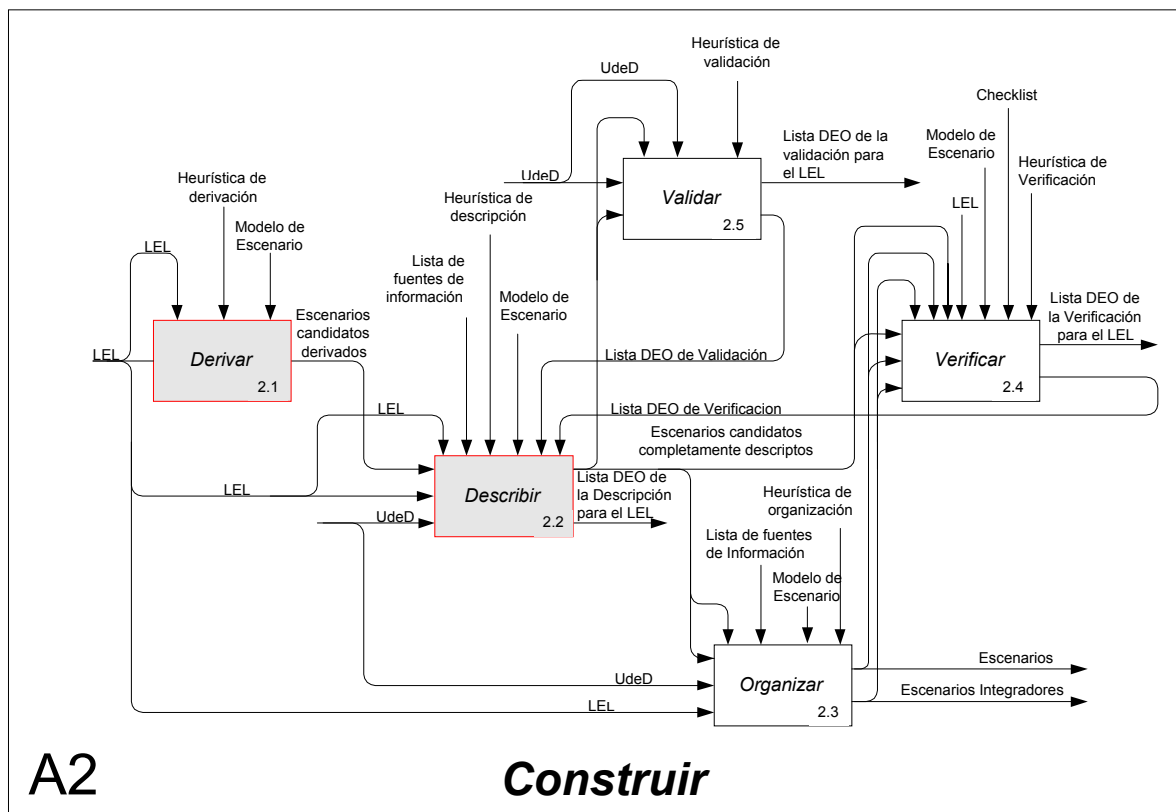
UdeD

Heurística de validación

UdeD

Validar
2.5

Lista DEO de la validación para el LEL

Checklist

Modelo de Escenario

Heurística de Verificación

LEL

Heurística de derivación

Modelo de Escenario

LEL

Heurística de descripción

Lista de fuentes de información

Modelo de Escenario

Escenarios candidatos derivados

LEL

Derivar
2.1

Lista DEO de Validación

Lista DEO de la Verificación para el LEL

Verificar
2.4

LEL

Lista DEO de Verificacion

Escenarios candidatos completamente descriptos

LEL

Describir
2.2

Lista DEO de la Descripción para el LEL

UdeD

Heurística de organización

Lista de fuentes de Información

Modelo de Escenario

Organizar
2.3

UdeD

LEL

Escenarios

Escenarios Integradores

A2

Construir